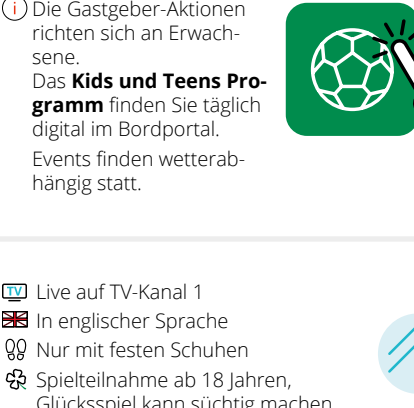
i Die Gastgeber-Aktionen richten sich an Erwachsene.
Das **Kids und Teens Programm** finden Sie täglich digital im Bordportal.
Events finden wetterabhängig statt.

TV Live auf TV-Kanal 1
In englischer Sprache
Nur mit festen Schuhen
Spielteilnahme ab 18 Jahren, Glücksspiel kann süchtig machen